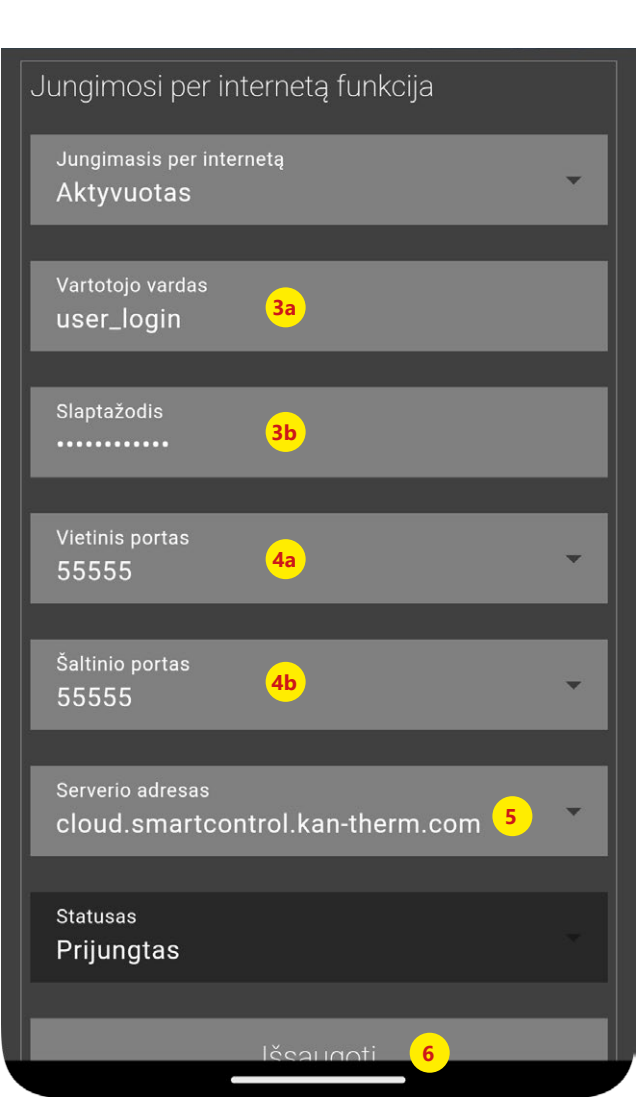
Jungimosi per internetą funkcija

Jungimasis per internetą
Aktyvuotas

Vartotojo vardas
user_login
3a

Slaptažodis
••••••••••••
3b

Vietinis portas
55555
4a

Šaltinio portas
55555
4b

Serverio adresas
cloud.smartcontrol.kan-therm.com
5

Statusas
Prijungtas

Išsaugoti
6